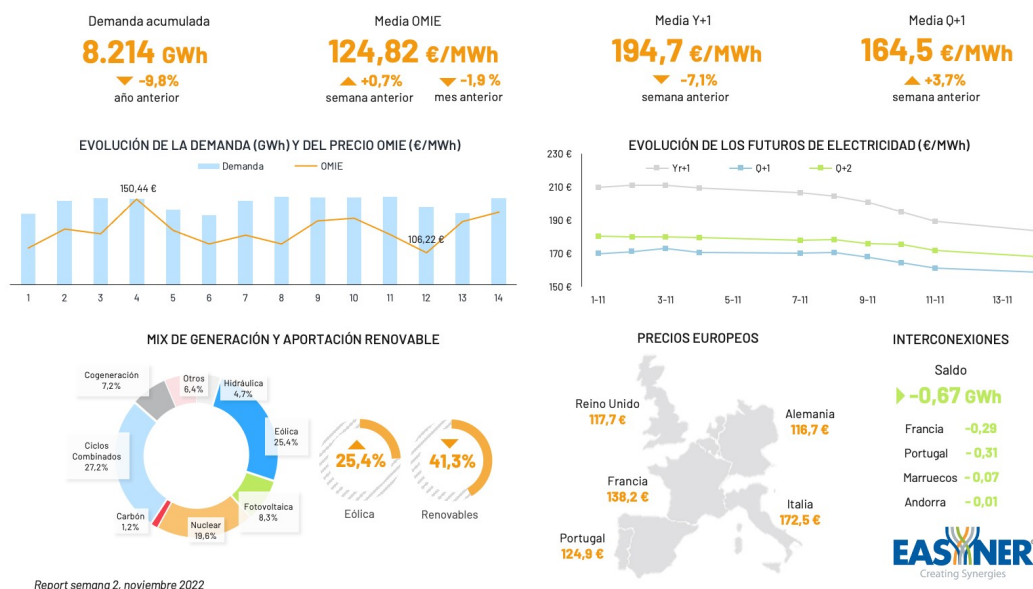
Demanda acumulada
8.214 GWh
-9,8%
año anterior

Media OMIE
124,82 €/MWh
+0,7%
semana anterior
-1,9 %
mes anterior

Media Y+1
194,7 €/MWh
-7,1%
semana anterior

Media Q+1
164,5 €/MWh
+3,7%
semana anterior

EVOLUCIÓN DE LA DEMANDA (GWh) Y DEL PRECIO OMIE (€/MWh)
Demanda
OMIE
150,44 €
106,22 €
1 2 3 4 5 6 7 8 9 10 11 12 13 14

EVOLUCIÓN DE LOS FUTUROS DE ELECTRICIDAD (€/MWh)
230 €
210 €
190 €
170 €
150 €
Yr+1
Q+1
Q+2
1-11 3-11 5-11 7-11 9-11 11-11 13-11

MIX DE GENERACIÓN Y APORTACIÓN RENOVABLE
Cogeneración 7,2%
Otros 6,4%
Hidráulica 4,7%
Eólica 25,4%
Ciclos Combinados 27,2%
Fotovoltaica 8,3%
Carbón 1,2%
Nuclear 19,6%
25,4%
Eólica
41,3%
Renovables

PRECIOS EUROPEOS
Reino Unido 117,7 €
Alemania 116,7 €
Francia 138,2 €
Italia 172,5 €
Portugal 124,9 €

INTERCONEXIONES
Saldo
-0,67 GWh
Francia -0,29
Portugal -0,31
Marruecos -0,07
Andorra -0,01

EASYNER
Creating Synergies

Report semana 2, noviembre 2022